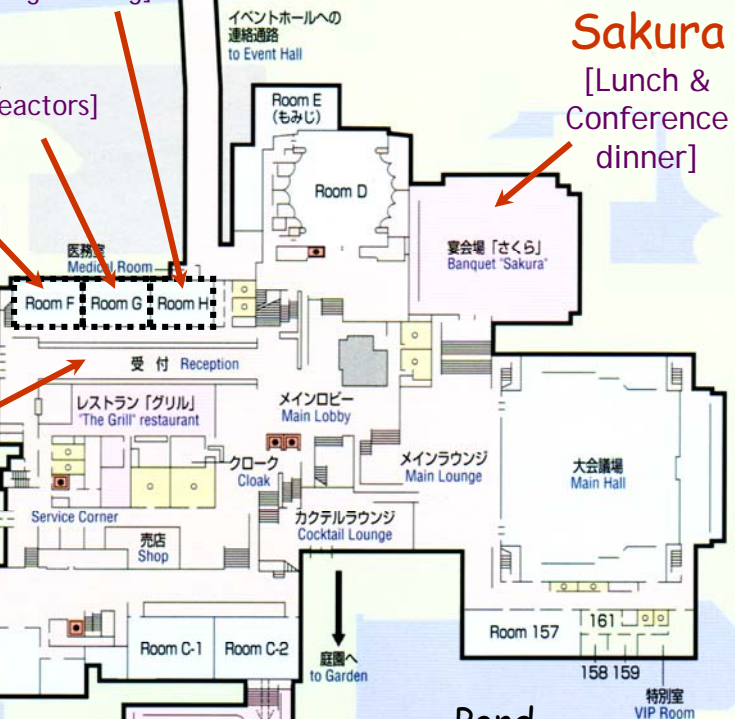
eactors]

イベントホールへの連絡通路
to Event Hall

Sakura
[Lunch & Conference dinner]

Room E
(もみじ)

Room D

宴会場「さくら」
Banquet "Sakura"

医務室
Medical Room

Room F
Room G
Room H

受付 Reception

レストラン「グリル」
"The Grill" restaurant

メインロビー
Main Lobby

メインラウンジ
Main Lounge

大会議場
Main Hall

クローク
Cloak

Service Corner

売店
Shop

カクテルラウンジ
Cocktail Lounge

Room C-1
Room C-2

庭園へ
to Garden

Room 157
161
158 159

特別室
VIP Room

Pond